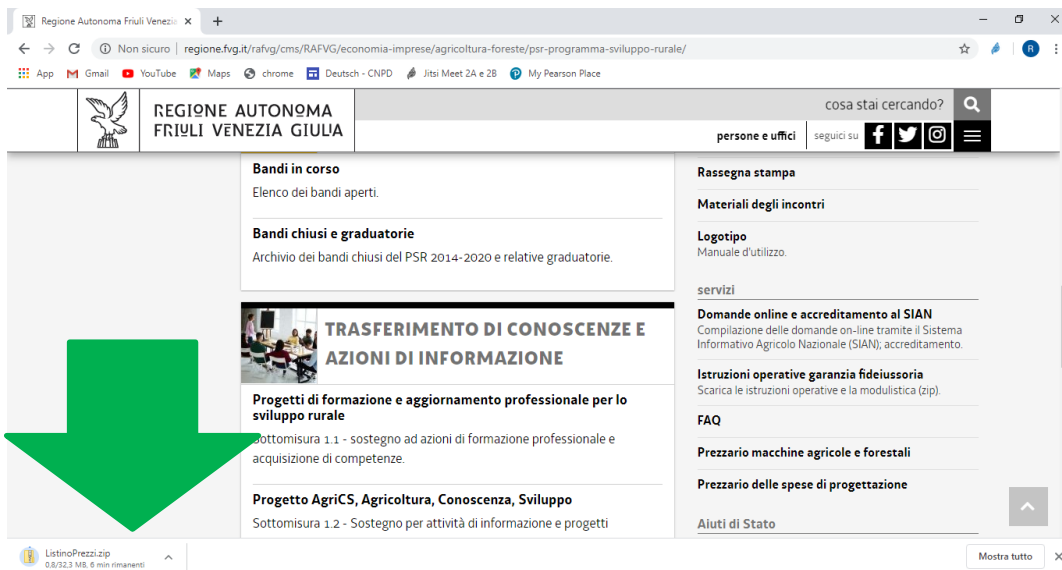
Regione Autonoma Friuli Venezia ×

Non sicuro | regione.fvg.it/rafvg/cms/RAFVG/economia-imprese/agricoltura-foreste/psr-programma-sviluppo-rurale/

App Gmail YouTube Maps chrome Deutsch - CNPD Jitsi Meet 2A e 2B My Pearson Place

REGIONE AUTONOMA FRIULI VENEZIA GIULIA

cosa stai cercando?

persone e uffici seguici su

Bandi in corso
Elenco dei bandi aperti.

Bandi chiusi e graduatorie
Archivio dei bandi chiusi del PSR 2014-2020 e relative graduatorie.

TRASFERIMENTO DI CONOSCENZE E AZIONI DI INFORMAZIONE

Progetti di formazione e aggiornamento professionale per lo sviluppo rurale
Sottomisura 1.1 - sostegno ad azioni di formazione professionale e acquisizione di competenze.

Progetto AgriCS, Agricoltura, Conoscenza, Sviluppo
Sottomisura 1.2 - Sostegno per attività di informazione e progetti

Rassegna stampa

Materiali degli incontri

Logotipo
Manuale d'utilizzo.

servizi

Domande online e accreditamento al SIAN
Compilazione delle domande on-line tramite il Sistema Informativo Agricolo Nazionale (SIAN); accreditamento.

Istruzioni operative garanzia fideiussoria
Scarica le istruzioni operative e la modulistica (zip).

FAQ

Prezzario macchine agricole e forestali

Prezzario delle spese di progettazione

Aiuti di Stato

ListinoPrezzi.zip
0,8/32,3 MB, 6 min rimanenti

Mostra tutto